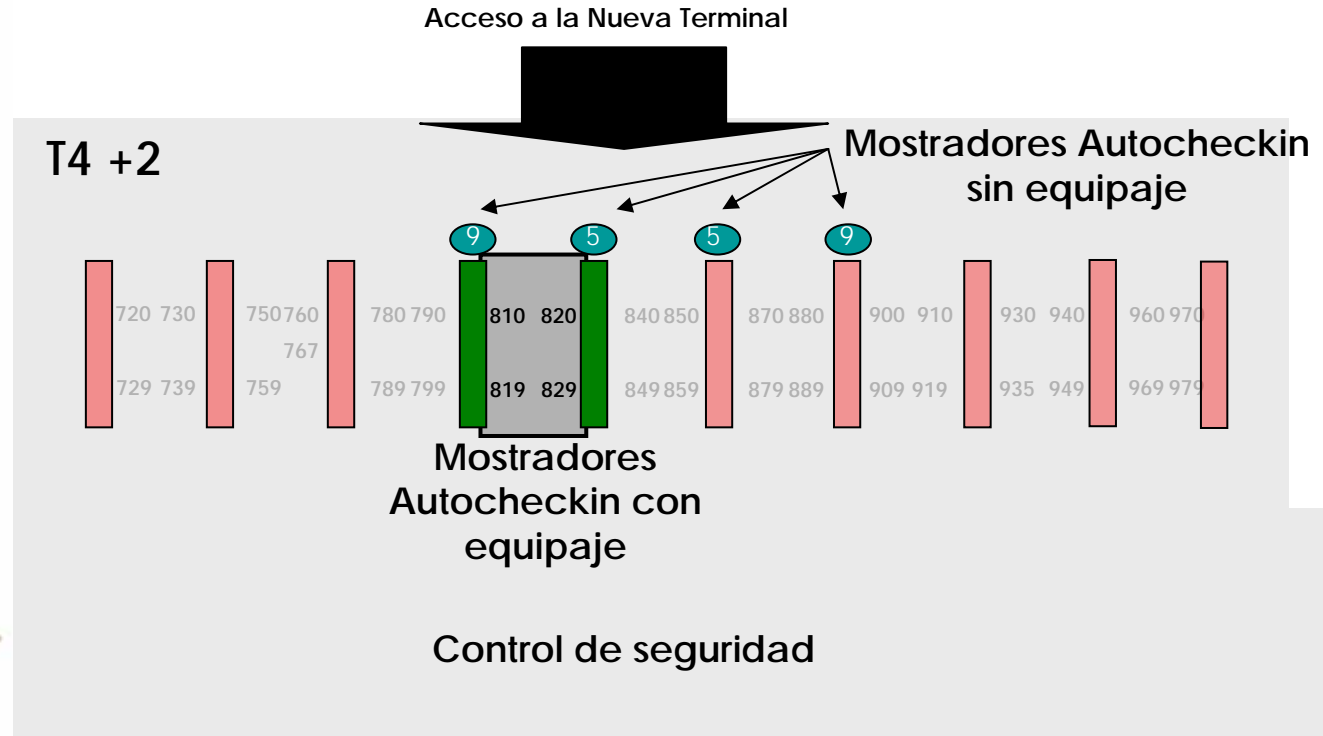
Acceso a la Nueva Terminal

T4 +2

Mostradores Autocheckin sin equipaje

9 5 5 9

720 730 750760 780 790 810 820 840 850 870 880 900 910 930 940 960 970

767

729 739 759 789 799 819 829 849 859 879 889 909 919 935 949 969 979

Mostradores Autocheckin con equipaje

Control de seguridad